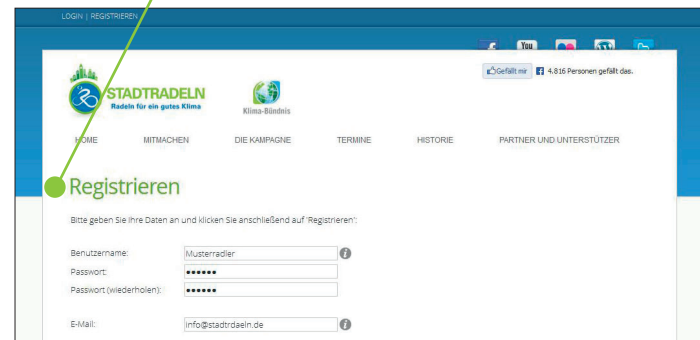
LOGIN | REGISTRIEREN

You

Gefällt mir 4.816 Personen gefällt das.

STADTRADELN
Radeln für ein gutes Klima

Klima-Bündnis

HOME MITMACHEN DIE KAMPAGNE TERMINE HISTORIE PARTNER UND UNTERSTÜTZER

Registrieren

Bitte geben Sie Ihre Daten an und klicken Sie anschließend auf 'Registrieren':

| | |
|---|---|
| Benutzername: | Musterradler |
| Passwort: | •••••• |
| Passwort (wiederholen): | •••••• |
| E-Mail: | info@stadtrdaeln.de |